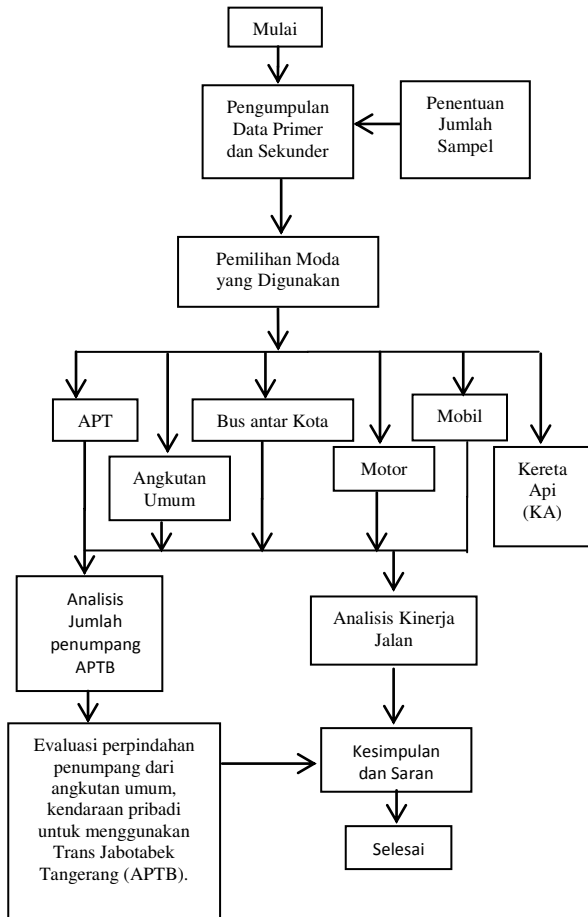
Mulai

Pengumpulan Data Primer dan Sekunder

Penentuan Jumlah Sampel

Pemilihan Moda yang Digunakan

APT

Angkutan Umum

Bus antar Kota

Motor

Mobil

Kereta Api (KA)

Analisis Jumlah penumpang APTB

Analisis Kinerja Jalan

Evaluasi perpindahan penumpang dari angkutan umum, kendaraan pribadi untuk menggunakan Trans Jabotabek Tangerang (APTB).

Kesimpulan dan Saran

Selesai